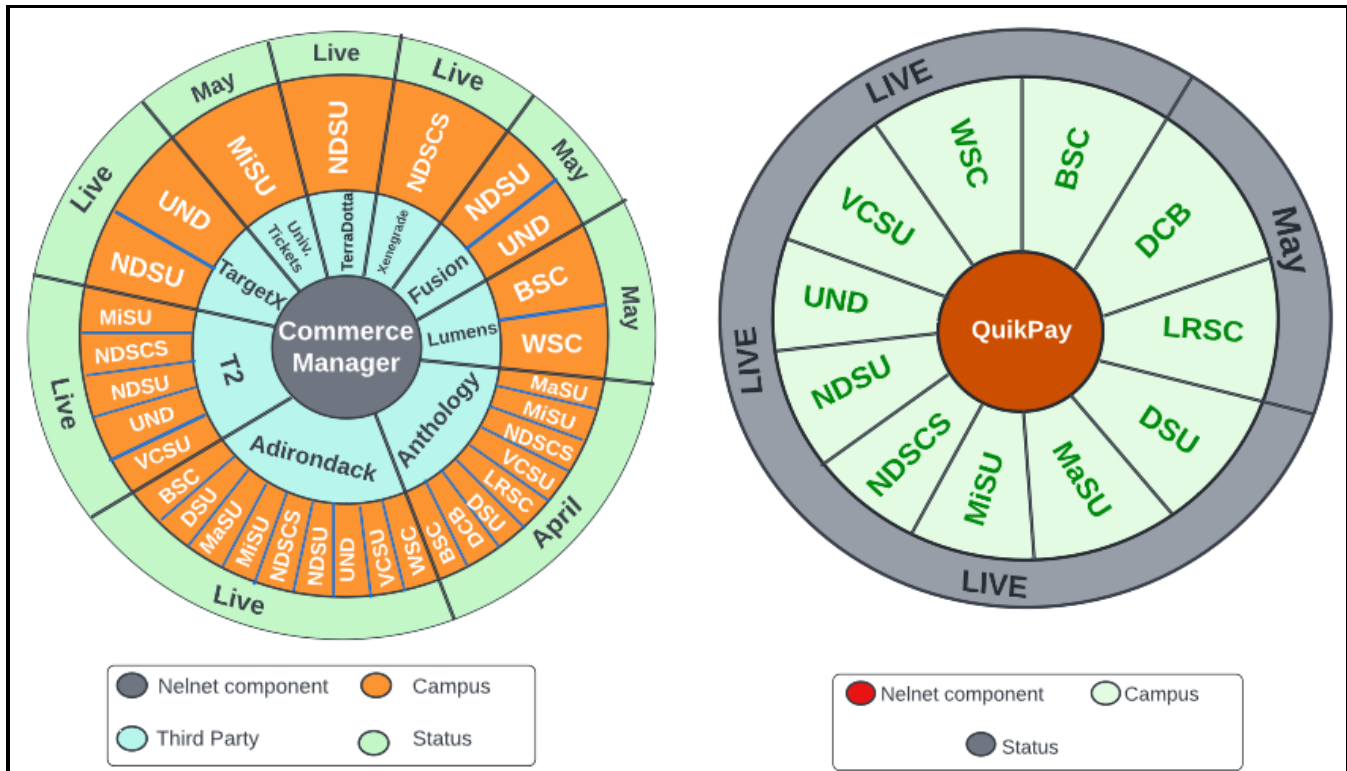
Live
May
Live
Live
May
May
April
Live
Live

MiSU
NDSU
NDSCS
UND
NDSU
NDSU
UND
BSC
WSC
MiSU
NDSCS
NDSU
UND
VCSU
BSC
DSU
MaSU
MiSU
NDSCS
NDSU
UND
VCSU
WSC
BSC
DCB
DSU
LRSC
VCSU
NDSCS
MiSU
MaSU

Univ. Tickets
TerraDotta
Xenegrade
Fusion
Lumens
Anthology
Adirondack
T2
TargetX

Commerce Manager

LIVE
May
LIVE
LIVE

WSC
BSC
DCB
LRSC
DSU
MaSU
MiSU
NDSCS
NDSU
UND
VCSU

QuikPay

Nelnet component
Campus
Third Party
Status

Nelnet component
Campus
Status